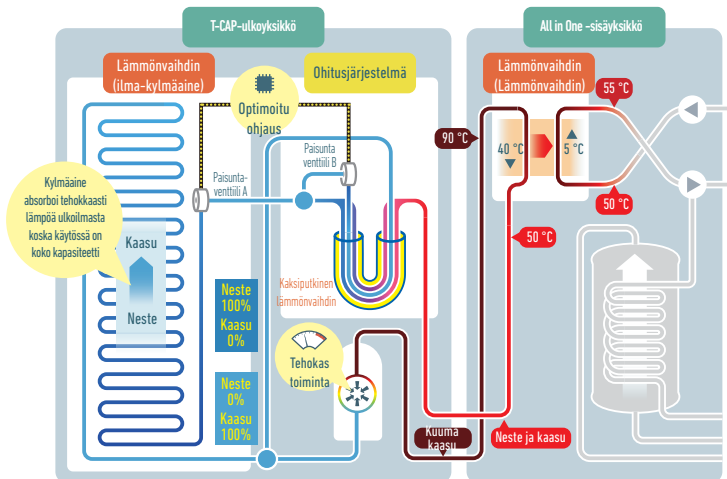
T-CAP-ulkoyksikkö

All in One -sisäyksikkö

Lämmönvaihdin (ilma-kylmäaine)

Optimoitu ohjaus

Ohitusjärjestelmä

Lämmönvaihdin (Lämmönvaihdin)

55 °C

90 °C

40 °C

5 °C

50 °C

50 °C

Paisuntaventtiili A

Paisuntaventtiili B

Kylmäaine absorboi tehokkaasti lämpöä ulkoilmasta koska käytössä on koko kapasiteetti

Kaasu

Neste

Neste 100% Kaasu 0%

Neste 0% Kaasu 100%

Kaksiputkinen lämmönvaihdin

Tehokas toiminta

Kuuma kaasu

Neste ja kaasu